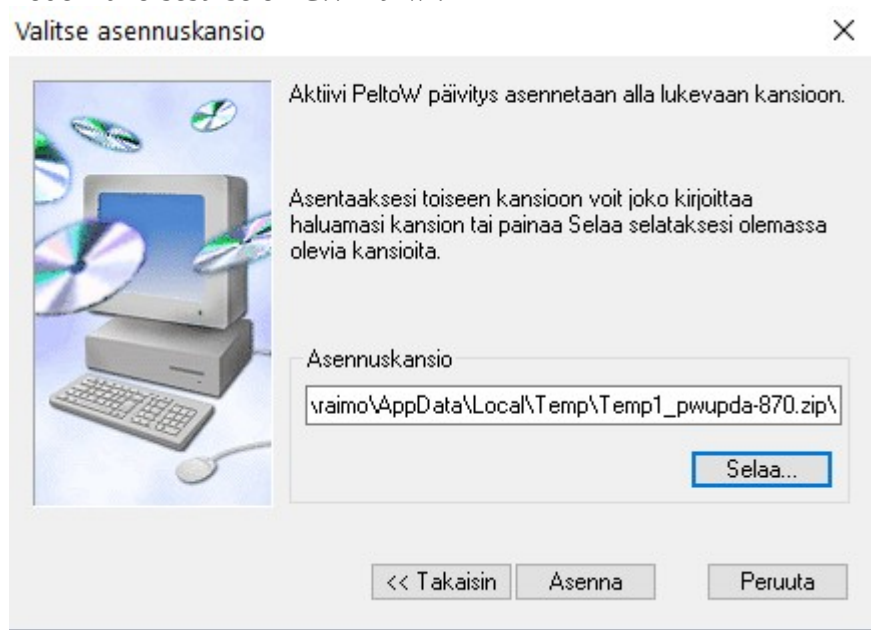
Valitse asennuskansio

×

Aktiivi PeltoW päivitys asennetaan alla lukevaan kansioon.

Asentaaksesi toiseen kansioon voit joko kirjoittaa haluamasi kansion tai painaa Selaa selataksesi olemassa olevia kansioita.

Asennuskansio

\raimo\AppData\Local\Temp\Temp1_pwupda-870.zip\

Selaa...

<< Takaisin

Asenna

Peruuta